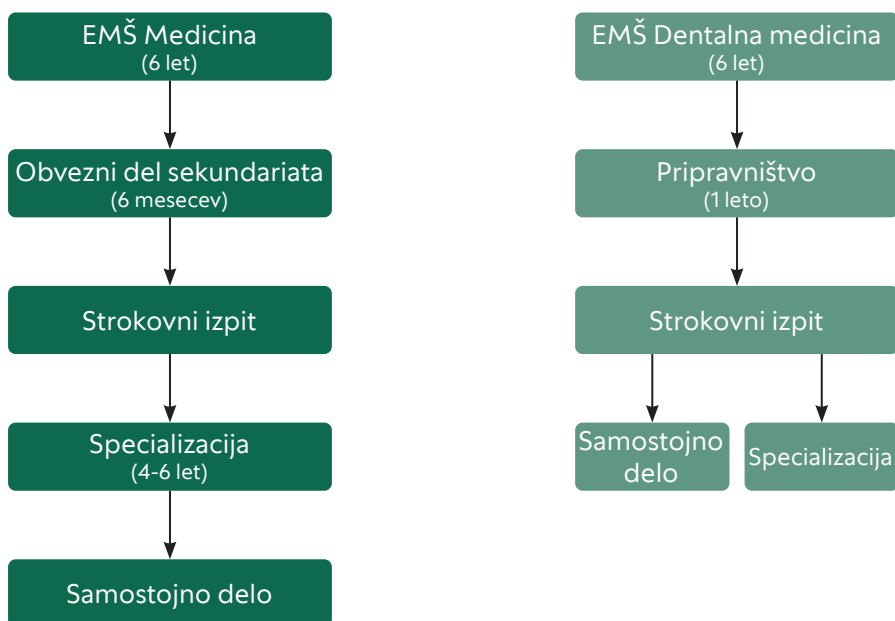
EMŠ Medicina
(6 let)

Obvezni del sekundariata
(6 mesecev)

Strokovni izpit

Specializacija
(4-6 let)

Samostojno delo

EMŠ Dentalna medicina
(6 let)

Pripravništvo
(1 leto)

Strokovni izpit

Samostojno delo

Specializacija